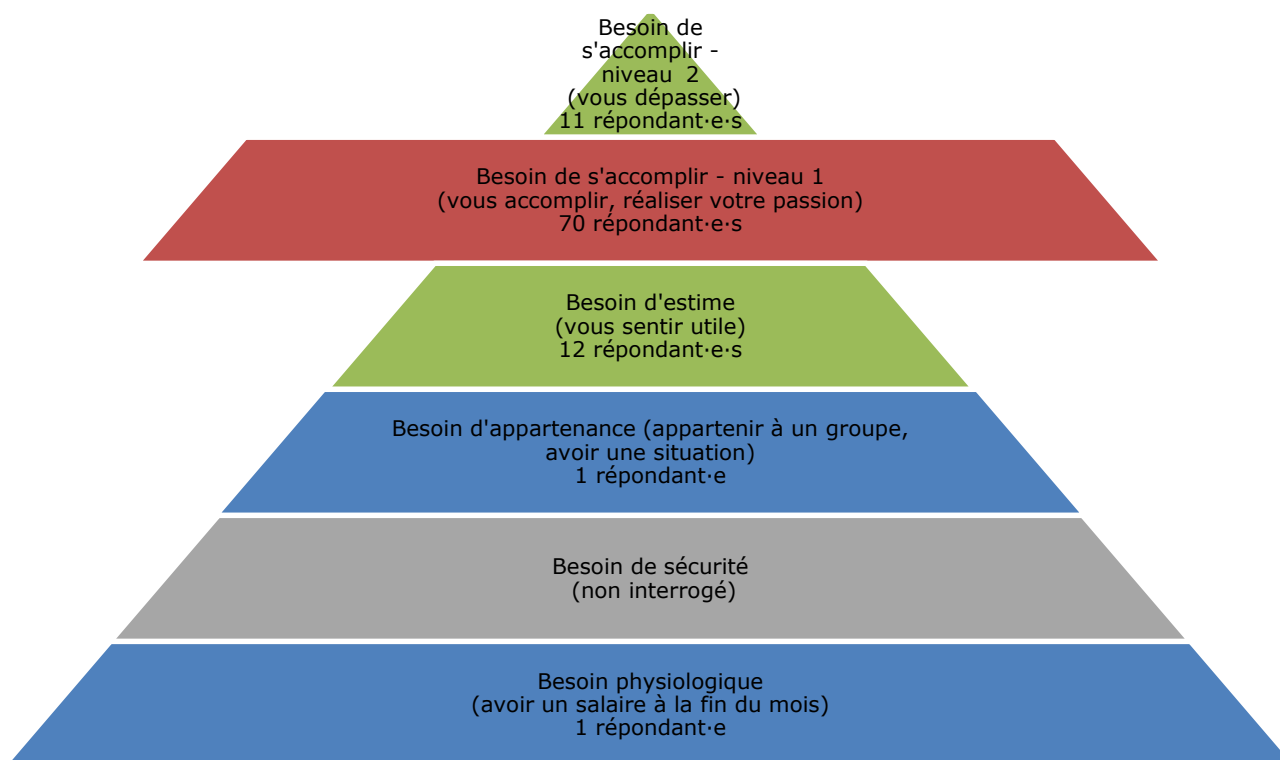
Besoin de s'accomplir - niveau 2 (vous dépasser) 11 répondant·e·s

Besoin de s'accomplir - niveau 1 (vous accomplir, réaliser votre passion) 70 répondant·e·s

Besoin d'estime (vous sentir utile) 12 répondant·e·s

Besoin d'appartenance (appartenir à un groupe, avoir une situation) 1 répondant·e

Besoin de sécurité (non interrogé)

Besoin physiologique (avoir un salaire à la fin du mois) 1 répondant·e